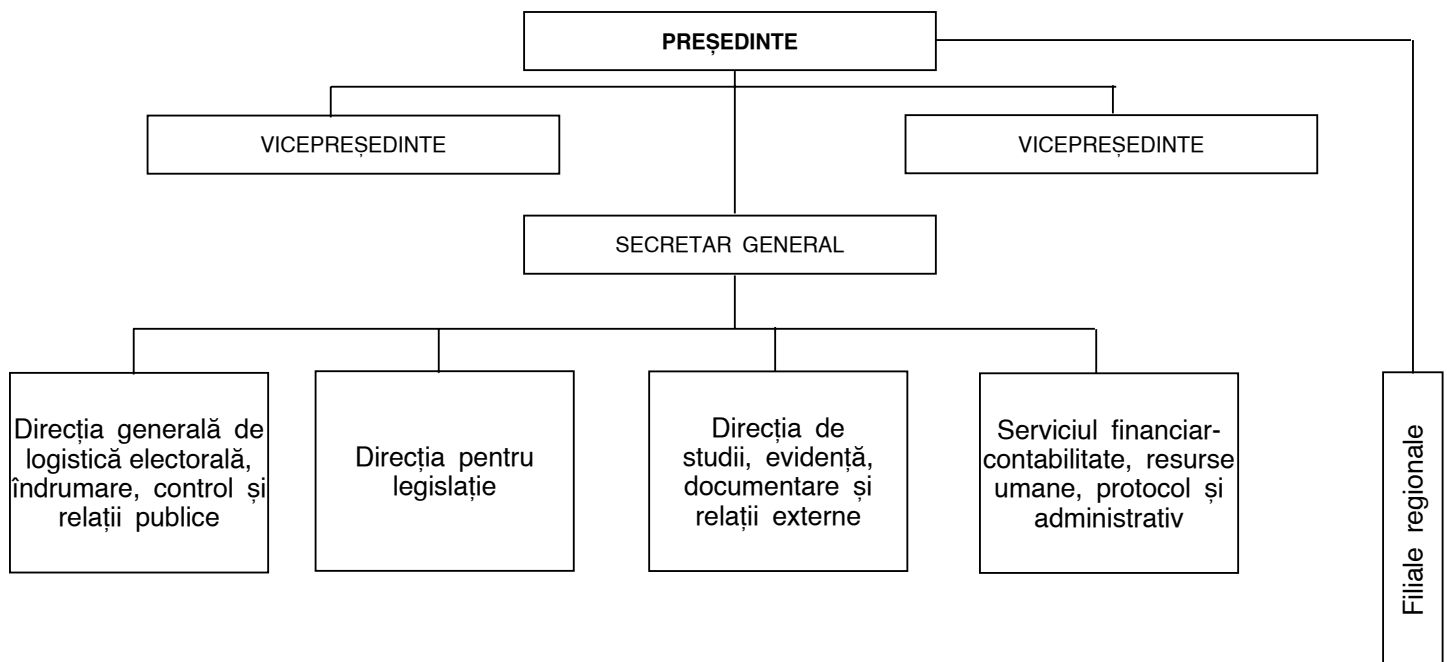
PREȘEDINTE

VICEPREȘEDINTE

VICEPREȘEDINTE

SECRETAR GENERAL

Direcția generală de logistică electorală, îndrumare, control și relații publice

Direcția pentru legislație

Direcția de studii, evidență, documentare și relații externe

Serviciul financiar-contabilitate, resurse umane, protocol și administrativ

Filiale regionale